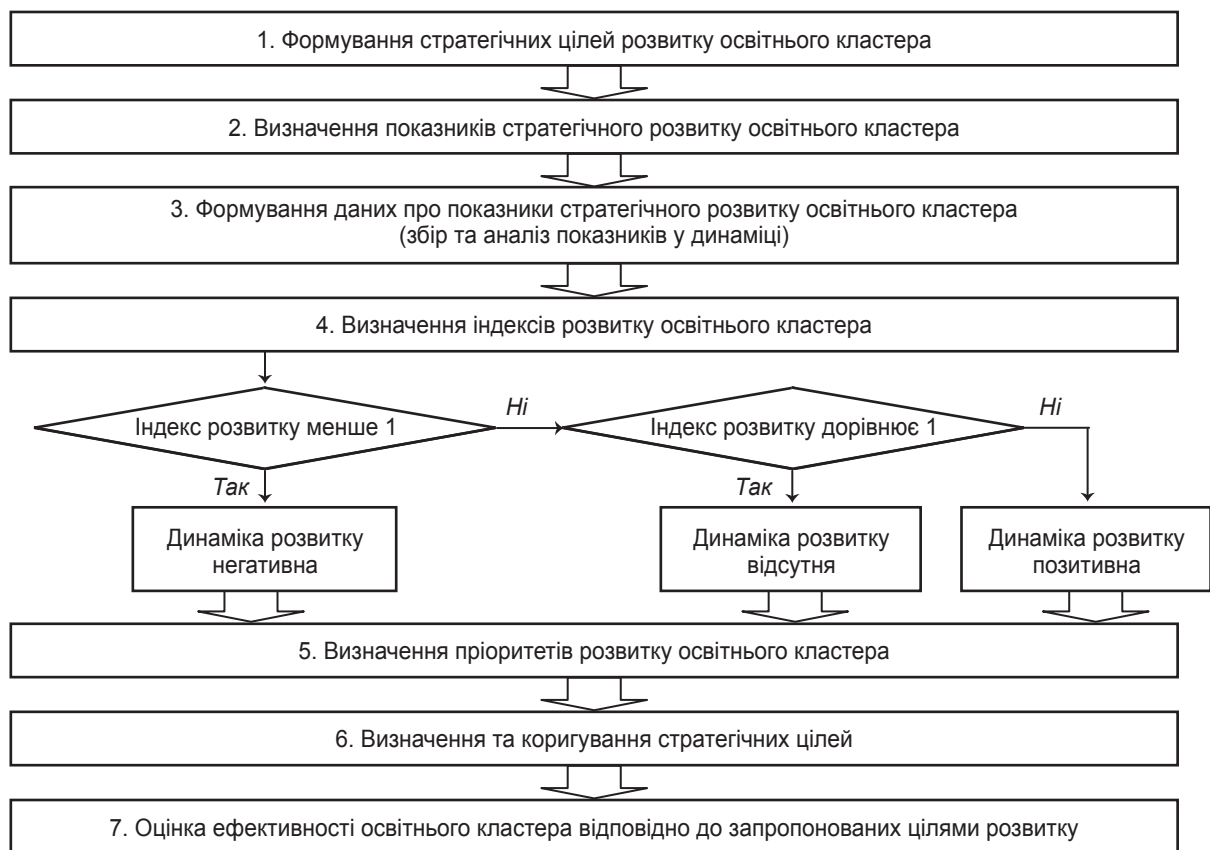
1. Формування стратегічних цілей розвитку освітнього кластера

2. Визначення показників стратегічного розвитку освітнього кластера

3. Формування даних про показники стратегічного розвитку освітнього кластера (збір та аналіз показників у динаміці)

4. Визначення індексів розвитку освітнього кластера

Індекс розвитку менше 1

Ні

Індекс розвитку дорівнює 1

Ні

Так

Динаміка розвитку негативна

Так

Динаміка розвитку відсутня

Динаміка розвитку позитивна

5. Визначення пріоритетів розвитку освітнього кластера

6. Визначення та коригування стратегічних цілей

7. Оцінка ефективності освітнього кластера відповідно до запропонованих цілями розвитку